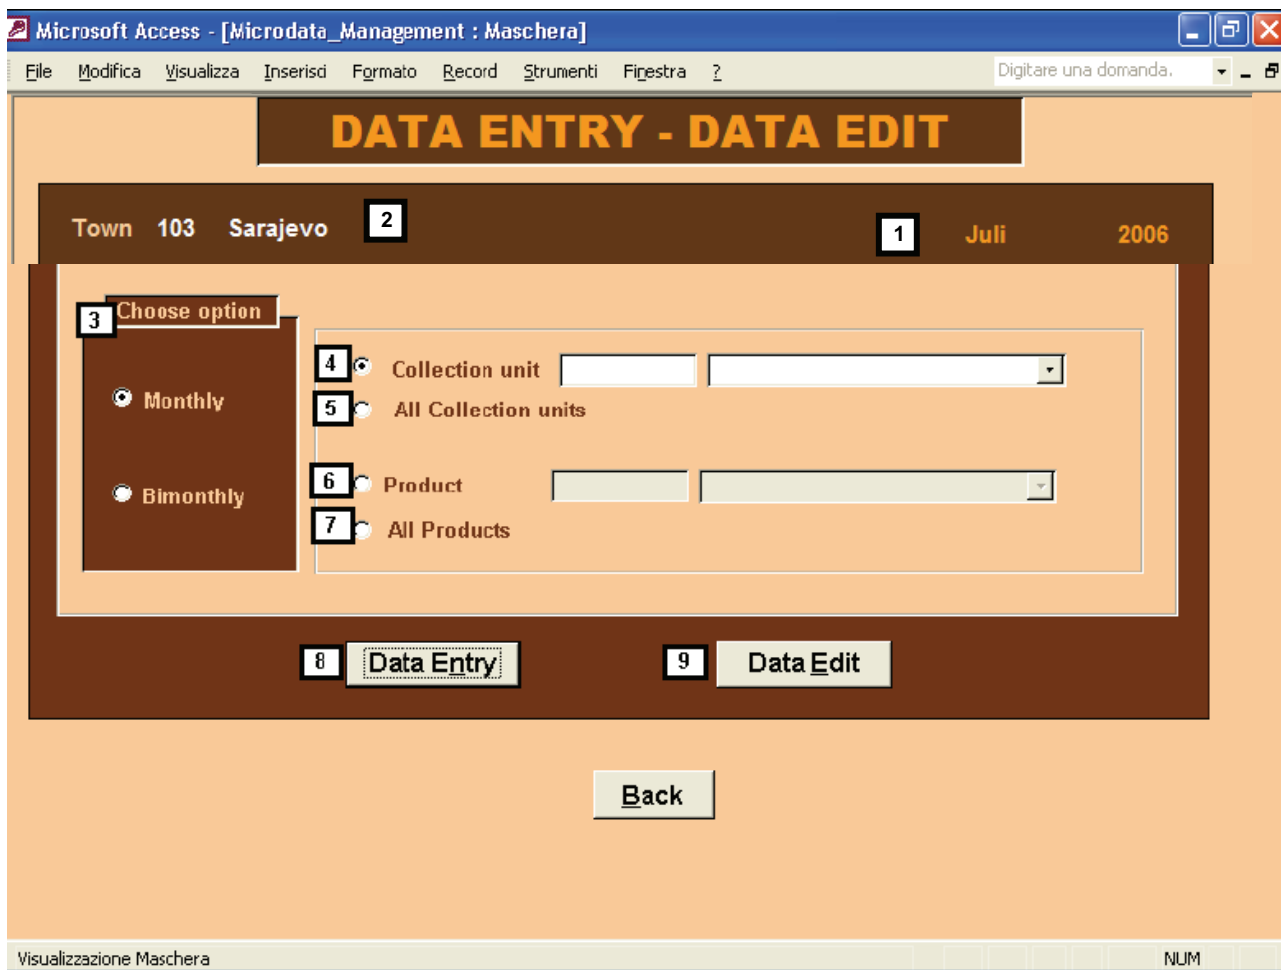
Microsoft Access - [Microdata_Management : Maschera]

File Modifica Visualizza Inserisci Formato Record Strumenti Finestra ?

Digitare una domanda.

DATA ENTRY - DATA EDIT

Town 103 Sarajevo 2

1 Juli 2006

3 Choose option

Monthly

Bimonthly

4 Collection unit

5 All Collection units

6 Product

7 All Products

8 Data Entry

9 Data Edit

Back

Visualizzazione Maschera

NUM